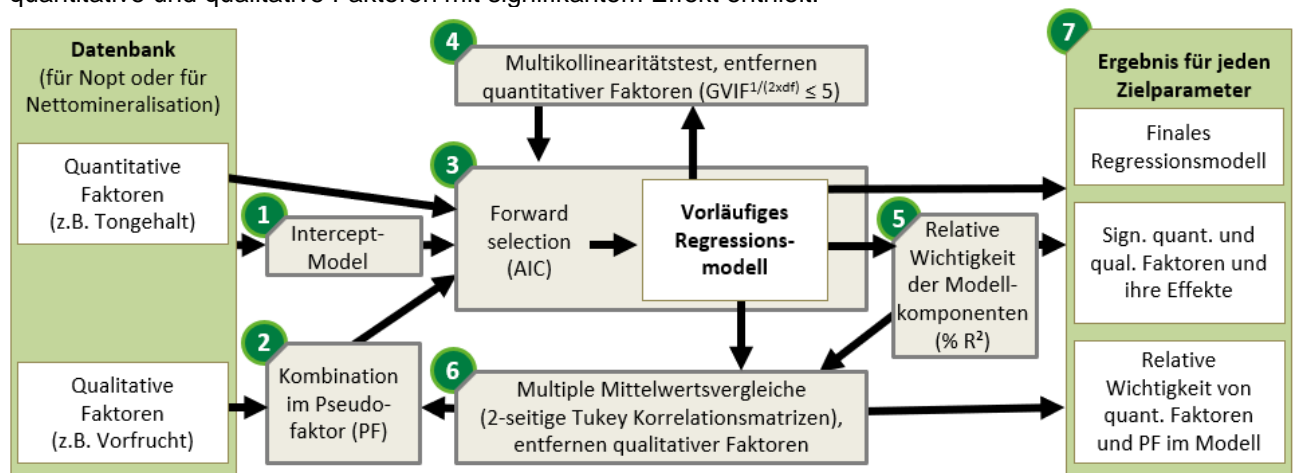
quantitative und qualitative Faktoren mit signifikantem Effekt enthielt.

Datenbank (für Nopt oder für Nettomineralisation)

Quantitative Faktoren (z.B. Tongehalt)

Qualitative Faktoren (z.B. Vorfrucht)

1 Intercept-Model

2 Kombination im Pseudofaktor (PF)

3 Forward selection (AIC)

Vorläufiges Regressionsmodell

4 Multikollinearitätstest, entfernen quantitativer Faktoren (GVIF$^{1/(2xdf)}$ ≤ 5)

5 Relative Wichtigkeit der Modellkomponenten (% R²)

6 Multiple Mittelwertsvergleiche (2-seitige Tukey Korrelationsmatrizen), entfernen qualitativer Faktoren

7 Ergebnis für jeden Zielparameter

Finales Regressionsmodell

Sign. quant. und qual. Faktoren und ihre Effekte

Relative Wichtigkeit von quant. Faktoren und PF im Modell